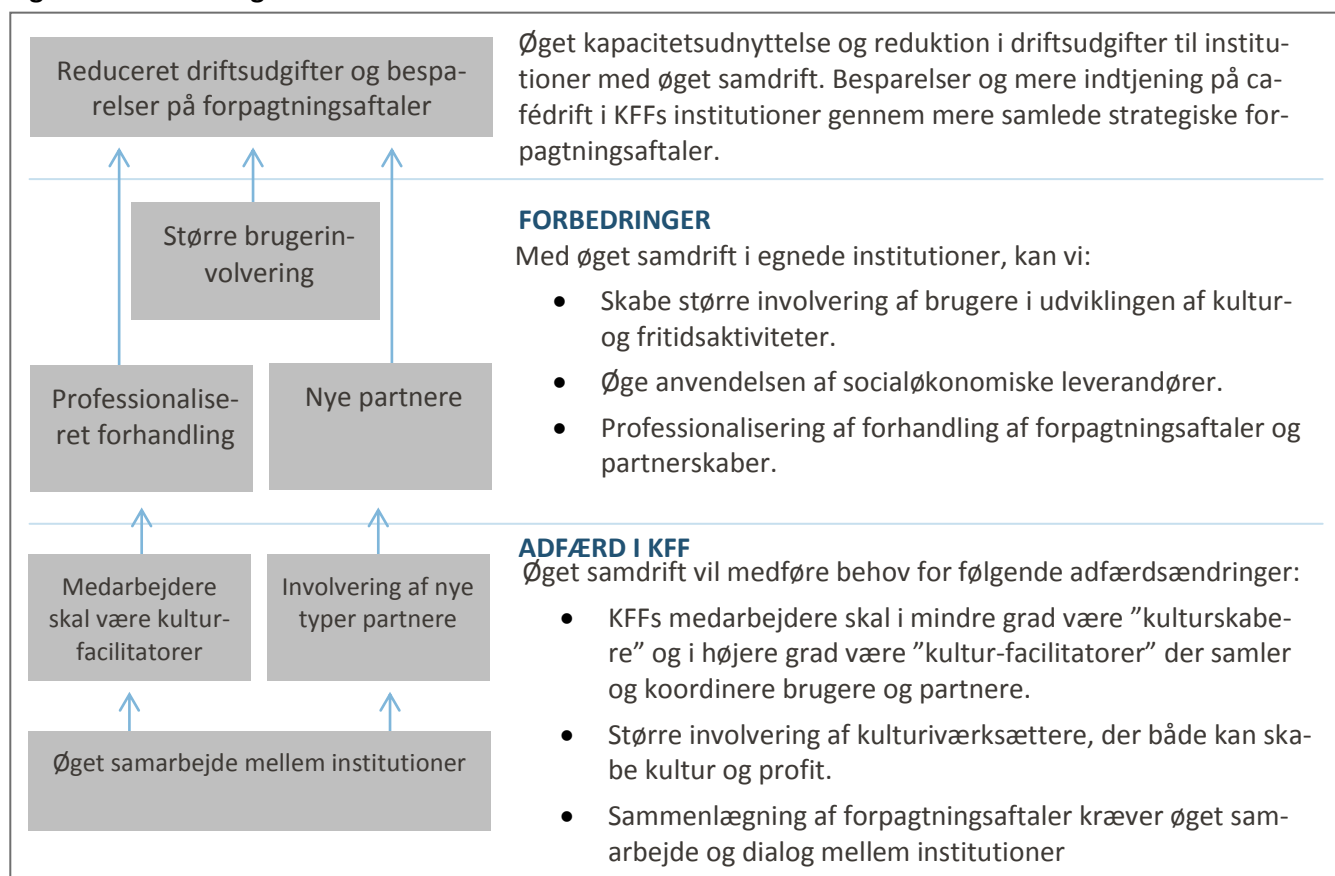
Reduceret driftsudgifter og besparelser på forpagtningsaftaler

Øget kapacitetsudnyttelse og reduktion i driftsudgifter til institutioner med øget samdrift. Besparelser og mere indtjening på cafédrift i KFFs institutioner gennem mere samlede strategiske forpagtningsaftaler.

Større brugerinvolvering

FORBEDRINGER
Med øget samdrift i egnede institutioner, kan vi:

- Skabe større involvering af brugere i udviklingen af kultur- og fritidsaktiviteter.
- Øge anvendelsen af socialøkonomiske leverandører.
- Professionalisering af forhandling af forpagtningsaftaler og partnerskaber.

Professionaliseret forhandling

Nye partnere

Medarbejdere skal være kulturfacilitatorer

Involvering af nye typer partnere

ADFÆRD I KFF
Øget samdrift vil medføre behov for følgende adfærdsændringer:

- KFFs medarbejdere skal i mindre grad være ”kulturskabere” og i højere grad være ”kultur-facilitatorer” der samler og koordinere brugere og partnere.
- Større involvering af kulturiværksættere, der både kan skabe kultur og profit.
- Sammenlægning af forpagtningsaftaler kræver øget samarbejde og dialog mellem institutioner

Øget samarbejde mellem institutioner